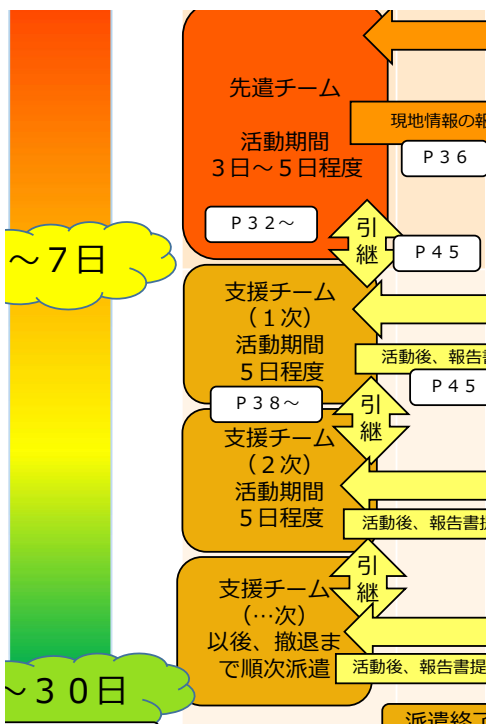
~7日

先遣チーム

活動期間
3日~5日程度

P32~

現地情報の報

P36

引継

P45

支援チーム
(1次)
活動期間
5日程度

活動後、報告書

P45

P38~

引継

支援チーム
(2次)
活動期間
5日程度

活動後、報告書提

引継

支援チーム
(…次)
以後、撤退まで順次派遣

活動後、報告書提

~30日

派遣終了